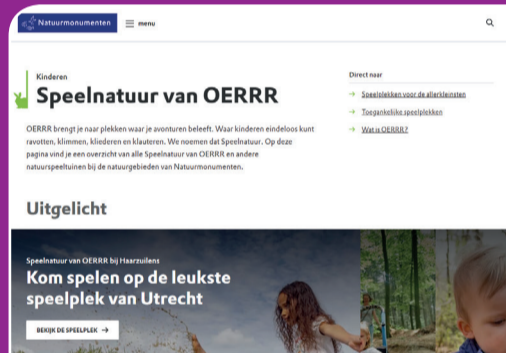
Natuurmonumenten
menu

Kinderen
Speelnatuur van OERRR

OERRR brengt je naar plekken waar je avonturen beleeft. Waar kinderen eindeloos kunt ravotten, klimmen, kliederen en klauteren. We noemen dat Speelnatuur. Op deze pagina vind je een overzicht van alle Speelnatuur van OERRR en andere natuurspeeltuinen bij de natuurgebieden van Natuurmonumenten.

Direct naar
Speelplekken voor de allerkleinsten
Toegankelijke speelplekken
Wat is OERRR?

Uitgelicht

Speelnatuur van OERRR bij Haarzuilens
Kom spelen op de leukste speelplek van Utrecht
BEKIJK DE SPEELPLEK